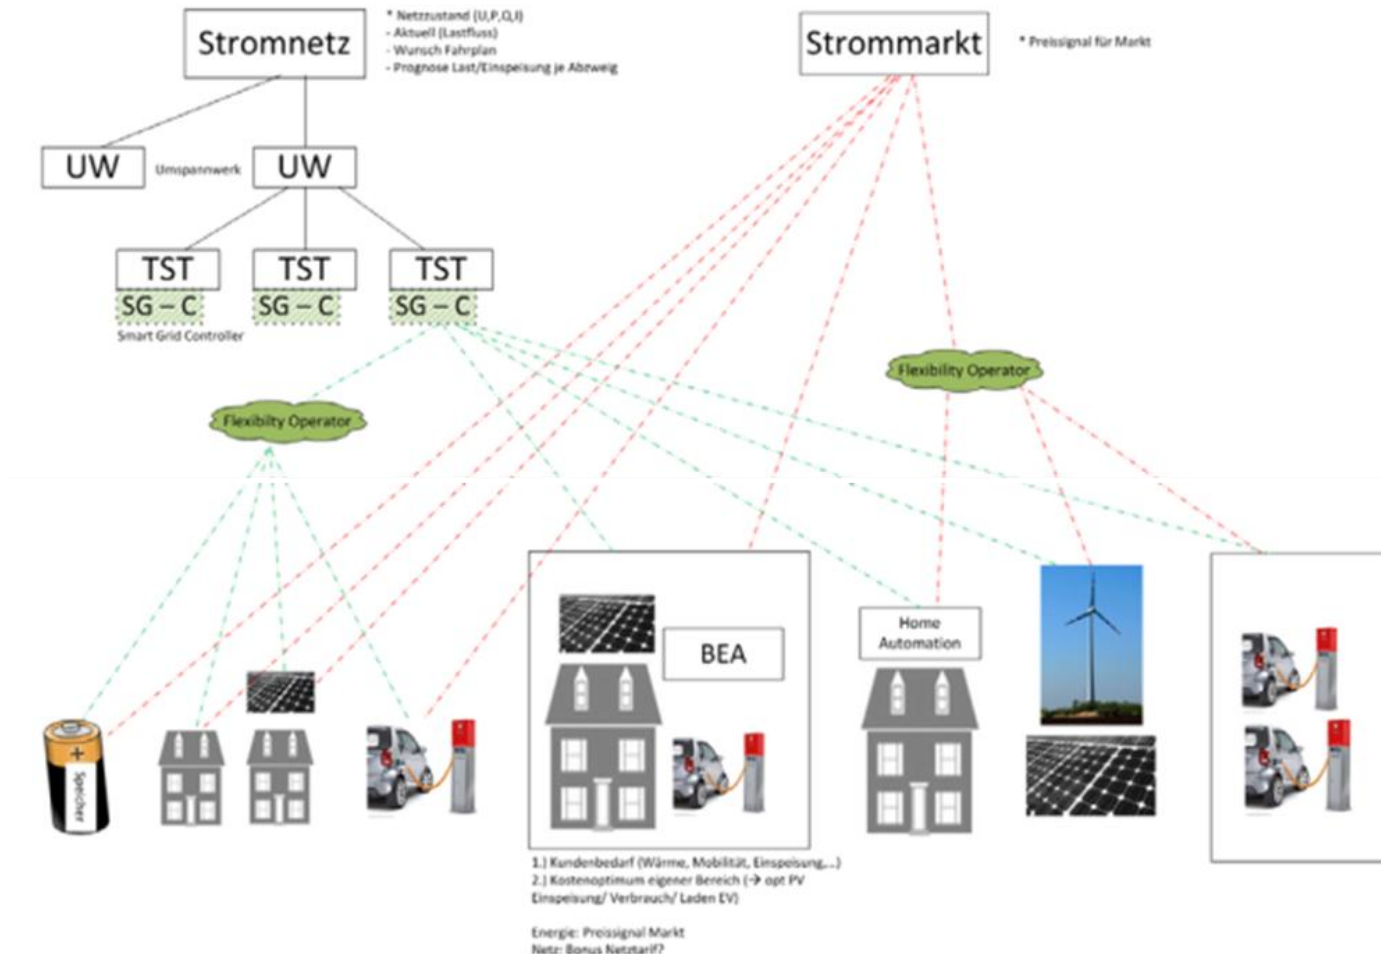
Stromnetz

* Netzzustand (U,P,Q,I)
- Aktuell (Lastfluss)
- Wunsch Fahrplan
- Prognose Last/Einspeisung je Abzweig

Strommarkt

* Preissignal für Markt

UW

Umspannwerk

UW

TST

TST

TST

SG – C

SG – C

SG – C

Smart Grid Controller

Flexibility Operator

Flexibilty Operator

+

Speicher

BEA

Home Automation

1.) Kundenbedarf (Wärme, Mobilität, Einspeisung,...)
2.) Kostenoptimum eigener Bereich (→ opt PV Einspeisung/ Verbrauch/ Laden EV)

Energie: Preissignal Markt
Netz: Bonus Netztarif?